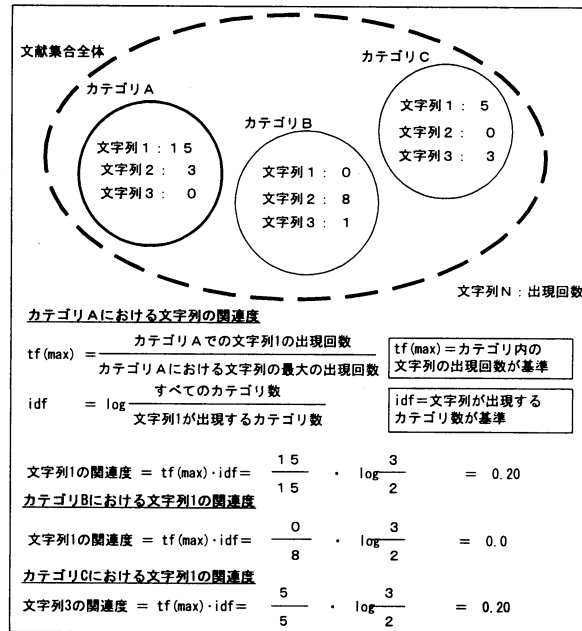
文献集合全体

カテゴリA
文字列1：15
文字列2：3
文字列3：0

カテゴリB
文字列1：0
文字列2：8
文字列3：1

カテゴリC
文字列1：5
文字列2：0
文字列3：3

文字列N：出現回数

カテゴリAにおける文字列の関連度

tf(max) $= \frac{\text{カテゴリAでの文字列1の出現回数}}{\text{カテゴリAにおける文字列の最大の出現回数}}$

tf(max)＝カテゴリ内の文字列の出現回数が基準

idf $= \log \frac{\text{すべてのカテゴリ数}}{\text{文字列1が出現するカテゴリ数}}$

idf＝文字列が出現するカテゴリ数が基準

文字列1の関連度 ＝ tf(max)・idf＝ $\frac{15}{15} \cdot \log\frac{3}{2}$ ＝ 0.20

カテゴリBにおける文字列1の関連度

文字列1の関連度 ＝ tf(max)・idf＝ $\frac{0}{8} \cdot \log\frac{3}{2}$ ＝ 0.0

カテゴリCにおける文字列1の関連度

文字列3の関連度 ＝ tf(max)・idf＝ $\frac{5}{5} \cdot \log\frac{3}{2}$ ＝ 0.20